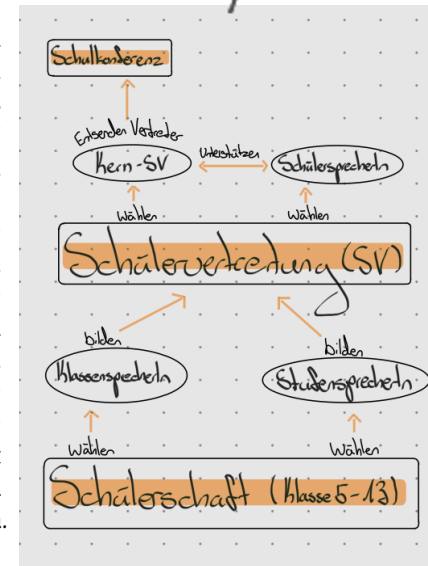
Schulkonferenz

Entsenden Vertreter

Kern-SV

Unterstützen

Schülersprecher:in

wählen

wählen

Schülervertretung (SV)

bilden

bilden

Klassensprecher:in

Stufensprecher:in

wählen

wählen

Schülerschaft (Klasse 5-13)